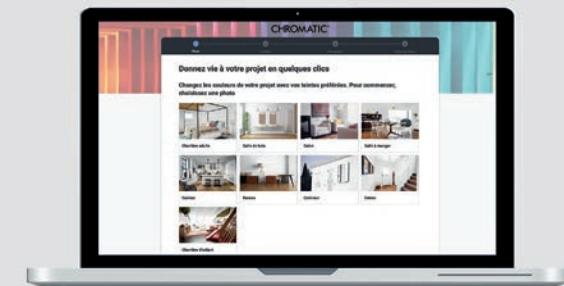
CHROMATIC

Donnez vie à votre projet en quelques clics

Changez les couleurs de votre projet avec vos teintes préférées. Pour commencer, choisissez une photo

Chambre adulte

Salle de bain

Salon

Salle à manger

Cuisine

Bureau

Couloir

Entrée

Chambre d'enfant